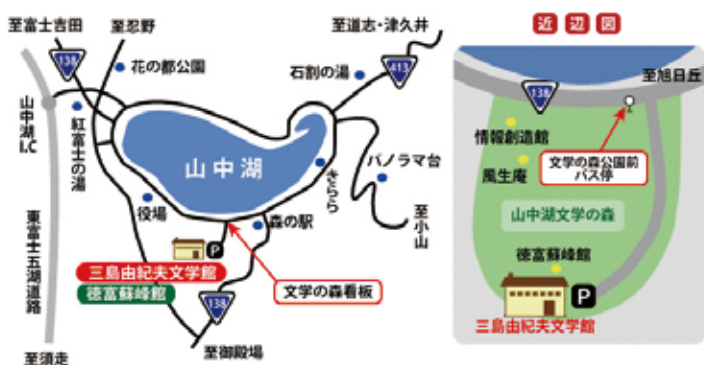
至富士吉田
至忍野
至道志・津久井
138
413
花の都公園
石割の湯
山中湖I.C
紅富士の湯
山中湖
パノラマ台
きらら
役場
森の駅
至小山
東富士五湖道路
P
三島由紀夫文学館
徳富蘇峰館
138
文学の森看板
至須走
至御殿場

近 辺 図
138
至旭日丘
情報創造館
文学の森公園前
バス停
風生庵
山中湖文学の森
徳富蘇峰館
P
三島由紀夫文学館